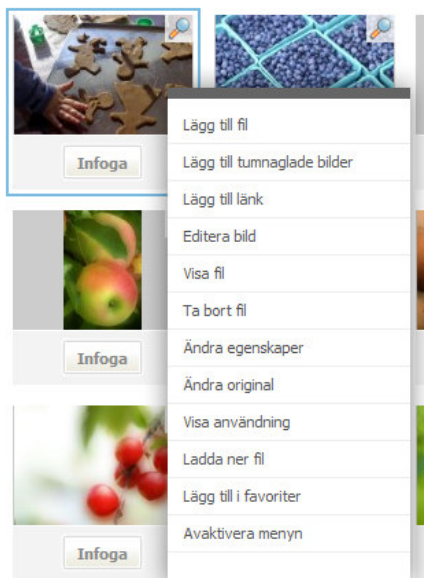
Infoga

Lägg till fil
Lägg till tumnaglade bilder
Lägg till länk
Editera bild
Visa fil
Ta bort fil
Ändra egenskaper
Ändra original
Visa användning
Ladda ner fil
Lägg till i favoriter
Avaktivera menyn

Infoga

Infoga